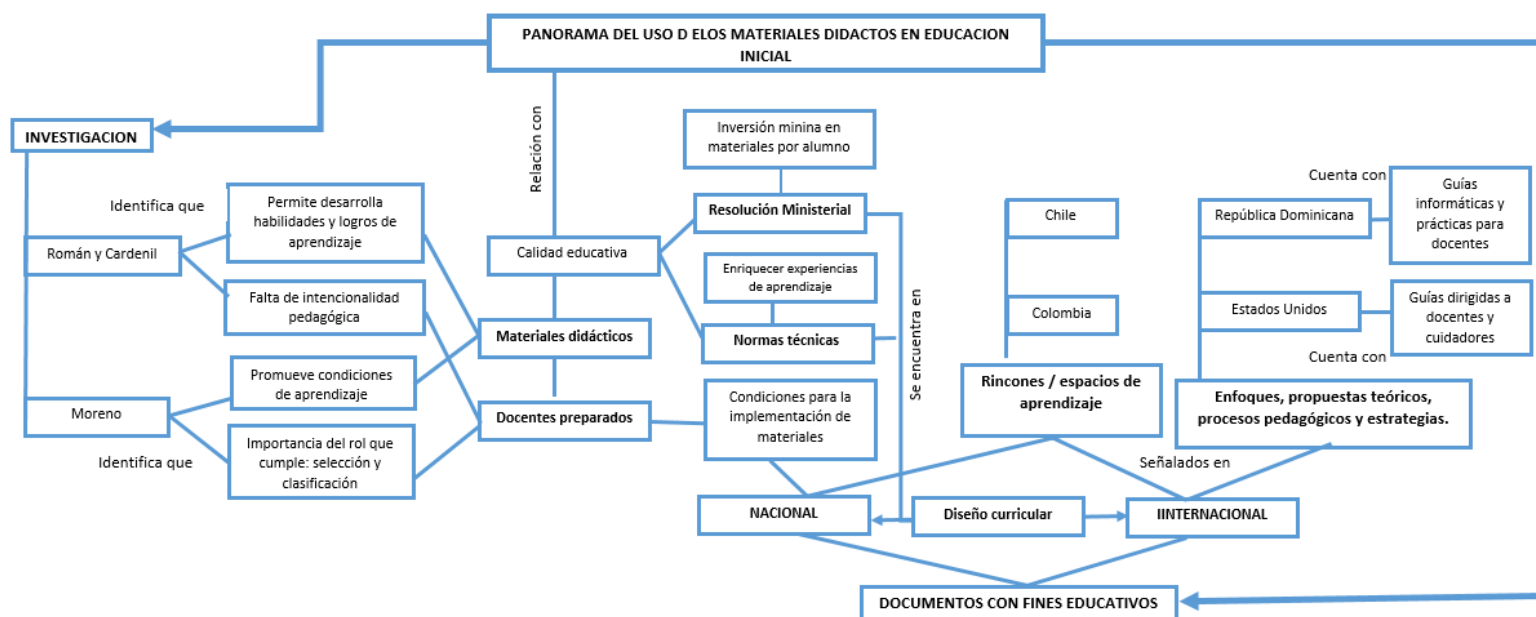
PANORAMA DEL USO D ELOS MATERIALES DIDACTOS EN EDUCACION INICIAL

INVESTIGACION

Relación con

Identifica que

Román y Cardenil

Permite desarrolla habilidades y logros de aprendizaje

Falta de intencionalidad pedagógica

Moreno

Promueve condiciones de aprendizaje

Importancia del rol que cumple: selección y clasificación

Identifica que

Calidad educativa

Materiales didácticos

Docentes preparados

Inversión minina en materiales por alumno

Resolución Ministerial

Enriquecer experiencias de aprendizaje

Normas técnicas

Condiciones para la implementación de materiales

Se encuentra en

Chile

Colombia

Rincones / espacios de aprendizaje

Cuenta con

República Dominicana

Guías informáticas y prácticas para docentes

Estados Unidos

Guías dirigidas a docentes y cuidadores

Cuenta con

Enfoques, propuestas teóricos, procesos pedagógicos y estrategias.

Señalados en

NACIONAL

Diseño curricular

IINTERNACIONAL

DOCUMENTOS CON FINES EDUCATIVOS